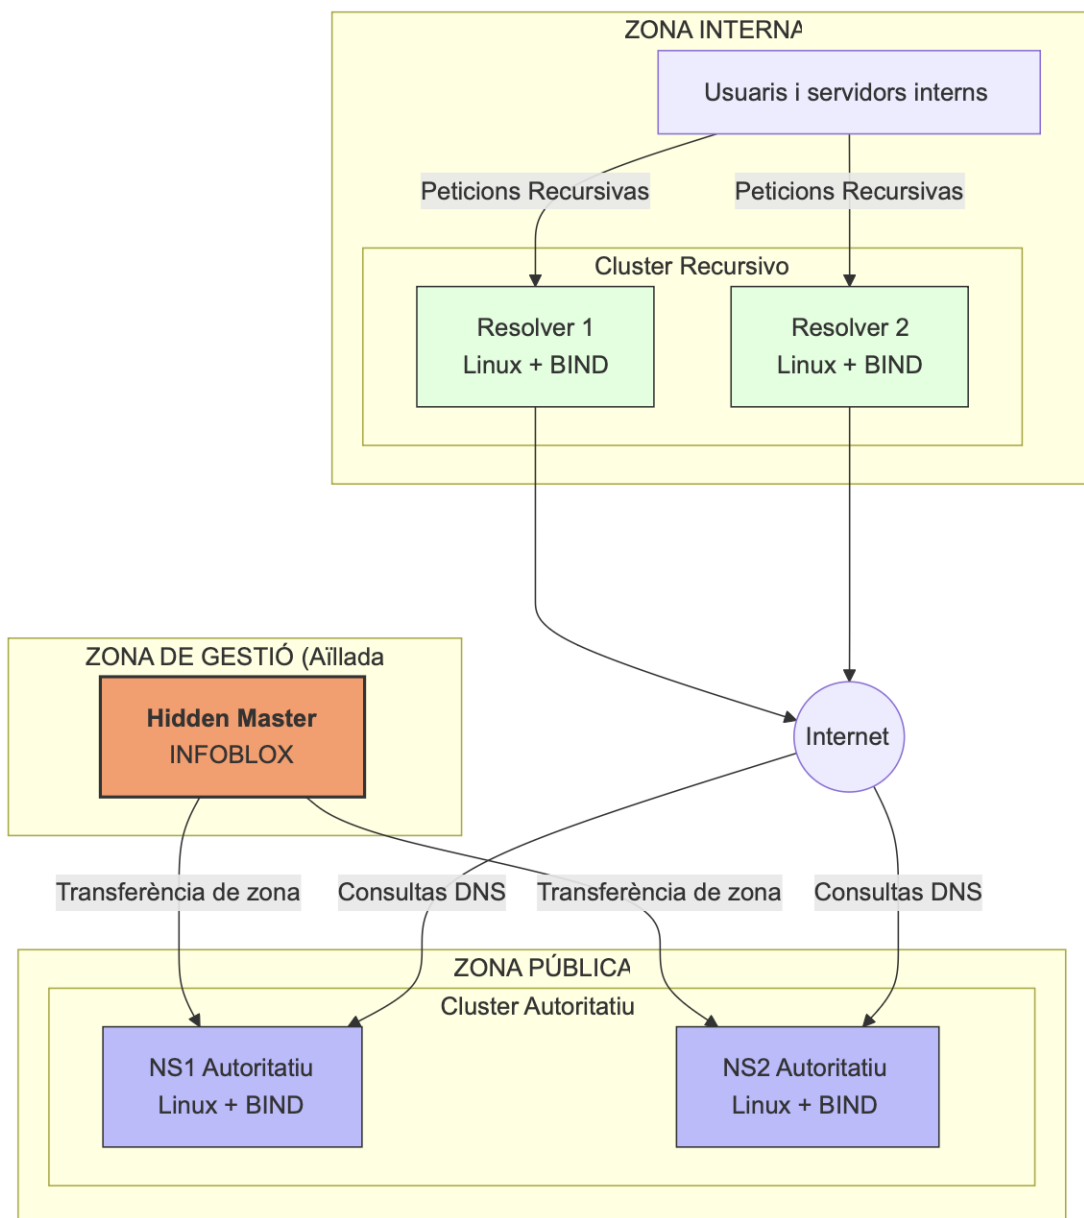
ZONA INTERNA

Usuaris i servidors interns

Peticions Recursivas

Peticions Recursivas

Cluster Recursivo

Resolver 1
Linux + BIND

Resolver 2
Linux + BIND

ZONA DE GESTIÓ (Aïllada

**Hidden Master**
INFOBLOX

Internet

Transferència de zona

Consultas DNS

Transferència de zona

Consultas DNS

ZONA PÚBLICA

Cluster Autoritatiu

NS1 Autoritatiu
Linux + BIND

NS2 Autoritatiu
Linux + BIND